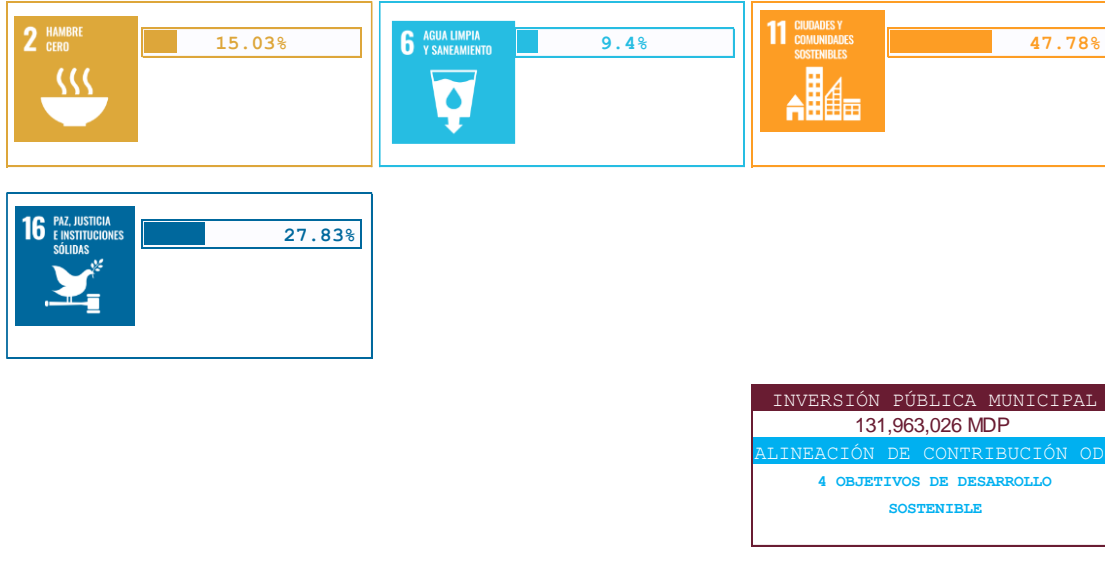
2 HAMBRE CERO

15.03%

6 AGUA LIMPIA Y SANEAMIENTO

9.4%

11 CIUDADES Y COMUNIDADES SOSTENIBLES

47.78%

16 PAZ, JUSTICIA E INSTITUCIONES SÓLIDAS

27.83%

INVERSIÓN PÚBLICA MUNICIPAL

131,963,026 MDP

ALINEACIÓN DE CONTRIBUCIÓN OD

4 OBJETIVOS DE DESARROLLO SOSTENIBLE